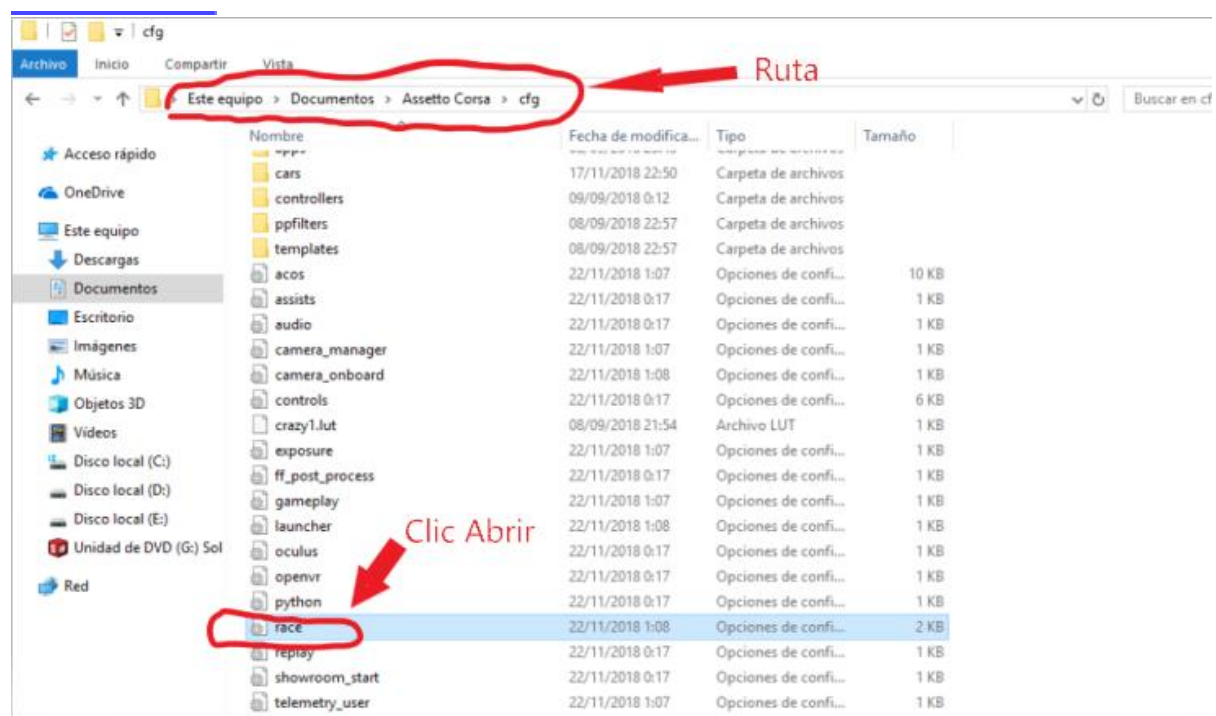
cfg

Archivo Inicio Compartir Vista

Este equipo > Documentos > Assetto Corsa > cfg

Ruta

Buscar en cf

Acceso rápido
OneDrive
Este equipo
Descargas
Documentos
Escritorio
Imágenes
Música
Objetos 3D
Vídeos
Disco local (C:)
Disco local (D:)
Disco local (E:)
Unidad de DVD (G:) Sol
Red

| Nombre | Fecha de modifica... | Tipo | Tamaño |
|---|---|---|---|
| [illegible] | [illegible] | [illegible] | |
| cars | 17/11/2018 22:50 | Carpeta de archivos | |
| controllers | 09/09/2018 0:12 | Carpeta de archivos | |
| ppfilters | 08/09/2018 22:57 | Carpeta de archivos | |
| templates | 08/09/2018 22:57 | Carpeta de archivos | |
| acos | 22/11/2018 1:07 | Opciones de confi... | 10 KB |
| assists | 22/11/2018 0:17 | Opciones de confi... | 1 KB |
| audio | 22/11/2018 0:17 | Opciones de confi... | 1 KB |
| camera_manager | 22/11/2018 1:07 | Opciones de confi... | 1 KB |
| camera_onboard | 22/11/2018 1:08 | Opciones de confi... | 1 KB |
| controls | 22/11/2018 0:17 | Opciones de confi... | 6 KB |
| crazy1.lut | 08/09/2018 21:54 | Archivo LUT | 1 KB |
| exposure | 22/11/2018 1:07 | Opciones de confi... | 1 KB |
| ff_post_process | 22/11/2018 0:17 | Opciones de confi... | 1 KB |
| gameplay | 22/11/2018 1:07 | Opciones de confi... | 1 KB |
| launcher | 22/11/2018 1:08 | Opciones de confi... | 1 KB |
| oculus | 22/11/2018 0:17 | Opciones de confi... | 1 KB |
| openvr | 22/11/2018 0:17 | Opciones de confi... | 1 KB |
| python | 22/11/2018 0:17 | Opciones de confi... | 1 KB |
| race | 22/11/2018 1:08 | Opciones de confi... | 2 KB |
| replay | 22/11/2018 0:17 | Opciones de confi... | 1 KB |
| showroom_start | 22/11/2018 0:17 | Opciones de confi... | 1 KB |
| telemetry_user | 22/11/2018 1:07 | Opciones de confi... | 1 KB |

Clic Abrir